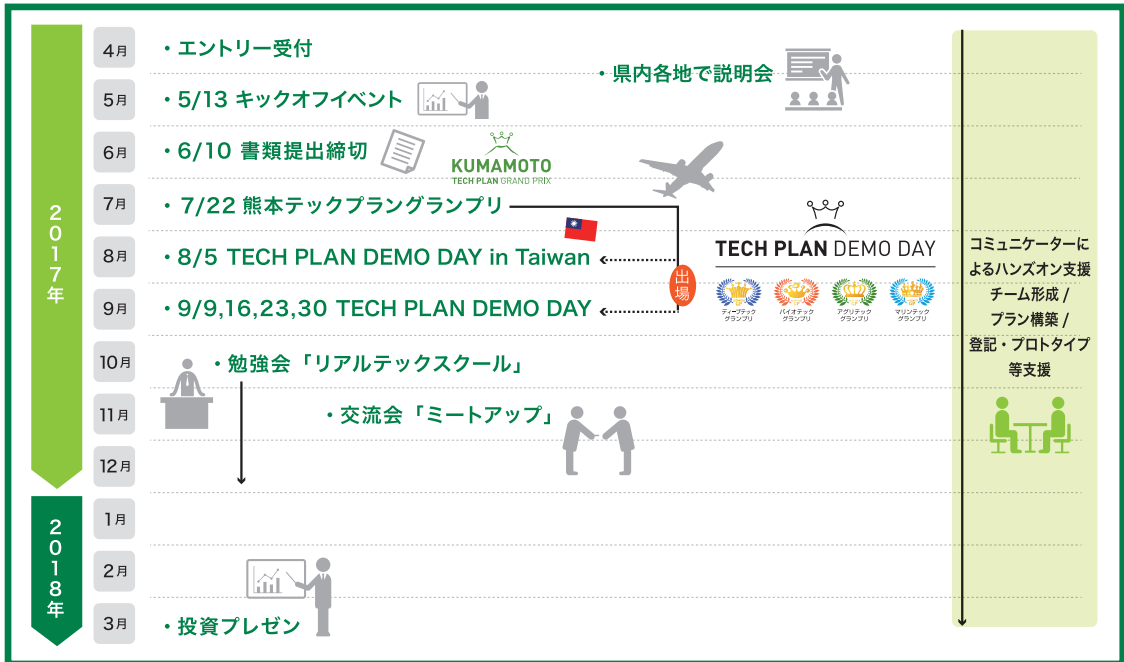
2017年

4月
・エントリー受付
・県内各地で説明会

5月
・5/13 キックオフイベント

6月
・6/10 書類提出締切

KUMAMOTO
TECH PLAN GRAND PRIX

7月
・7/22 熊本テックプランググランプリ

8月
・8/5 TECH PLAN DEMO DAY in Taiwan

出場

TECH PLAN DEMO DAY

9月
・9/9,16,23,30 TECH PLAN DEMO DAY

ディープテックグランプリ
バイオテックグランプリ
アグリテックグランプリ
マリンテックグランプリ

10月
・勉強会「リアルテックスクール」

11月
・交流会「ミートアップ」

12月

2018年

1月

2月

3月
・投資プレゼン

コミュニケーターによるハンズオン支援
チーム形成 /
プラン構築 /
登記・プロトタイプ等支援